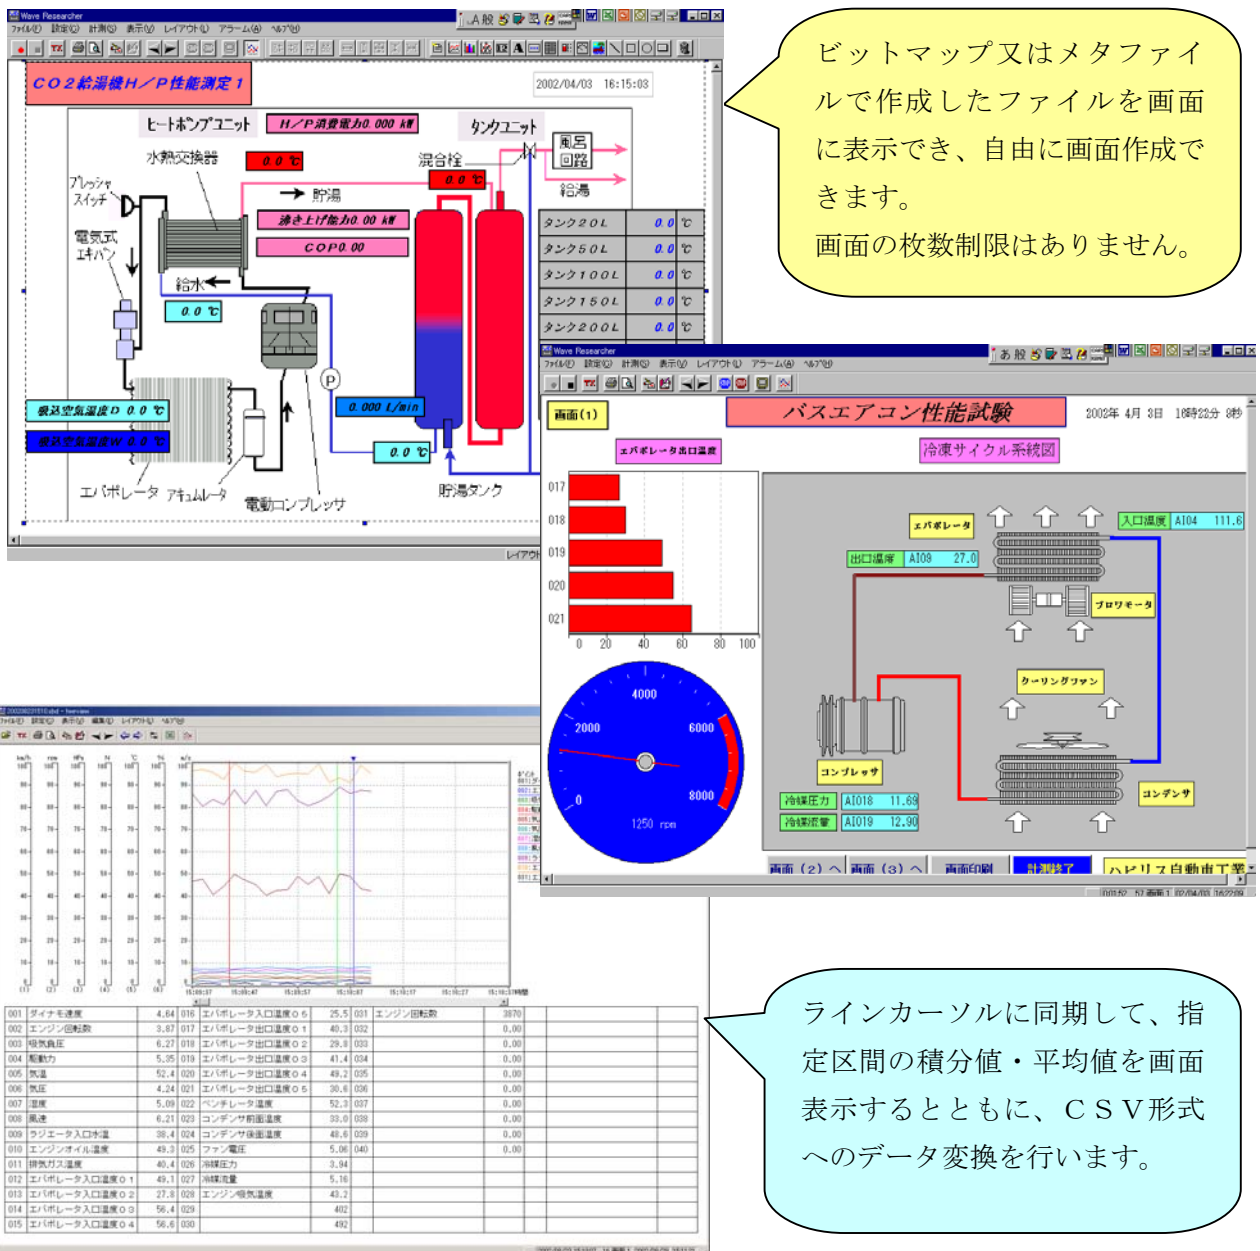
ビットマップ又はメタファイルで作成したファイルを画面に表示でき、自由に画面作成できます。
画面の枚数制限はありません。

Wave Researcher
ファイル(F) 設定(S) 計測(M) 表示(V) レイアウト(L) アラーム(A) ヘルプ(H)

CO2給湯機H/P性能測定1
2002/04/03 16:15:03
ヒートポンプユニット
H/P消費電力0.000 kW
タンクユニット
水熱交換器
0.0 ℃
混合栓
風呂回路
0.0 ℃
給湯
プレッシャスイッチ
→ 貯湯
沸き上げ能力0.00 kW
COP0.00
電気式エキパン
給水
0.0 ℃
P
0.000 L/min
吸込空気温度D 0.0 ℃
吸込空気温度W 0.0 ℃
0.0 ℃
エバポレータ アキュムレータ 電動コンプレッサ
貯湯タンク
タンク20L 0.0 ℃
タンク50L 0.0 ℃
タンク100L 0.0 ℃
タンク150L 0.0 ℃
タンク200L 0.0 ℃

Wave Researcher
ファイル(F) 設定(S) 計測(M) 表示(V) レイアウト(L) アラーム(A) ヘルプ(H)
画面(1)
バスエアコン性能試験
2002年 4月 3日 16時22分 8秒
エバポレータ出口温度
冷凍サイクル系統図
017
018
019
020
021
0 20 40 60 80 100
4000
2000
6000
0
8000
1250 rpm
エバポレータ
入口温度 AI04 111.6
出口温度 AI09 27.0
ブロワモータ
クーリングファン
コンプレッサ
冷媒圧力 AI018 11.69
冷媒流量 AI019 12.90
コンデンサ
画面(2)へ 画面(3)へ 画面印刷 計測終了 ハピリス自動車工業

| 001 | ダイナモ速度 | 4.64 | 016 | エバポレータ入口温度06 | 25.5 | 031 | エンジン回転数 | 3870 |
|---|---|---|---|---|---|---|---|---|
| 002 | エンジン回転数 | 3.87 | 017 | エバポレータ出口温度01 | 40.3 | 032 | | 0.00 |
| 003 | 吸気負圧 | 6.27 | 018 | エバポレータ出口温度02 | 29.8 | 033 | | 0.00 |
| 004 | 駆動力 | 5.35 | 019 | エバポレータ出口温度03 | 41.4 | 034 | | 0.00 |
| 005 | 気温 | 52.4 | 020 | エバポレータ出口温度04 | 49.2 | 035 | | 0.00 |
| 006 | 気圧 | 4.24 | 021 | エバポレータ出口温度05 | 30.6 | 036 | | 0.00 |
| 007 | 湿度 | 5.09 | 022 | ベンチレータ温度 | 52.3 | 037 | | 0.00 |
| 008 | 風速 | 6.21 | 023 | コンデンサ前面温度 | 33.0 | 038 | | 0.00 |
| 009 | ラジエータ入口水温 | 38.4 | 024 | コンデンサ後面温度 | 48.6 | 039 | | 0.00 |
| 010 | エンジンオイル温度 | 49.3 | 025 | ファン電圧 | 5.06 | 040 | | 0.00 |
| 011 | 排気ガス温度 | 40.4 | 026 | 冷媒圧力 | 3.94 | | | |
| 012 | エバポレータ入口温度01 | 49.1 | 027 | 冷媒流量 | 5.16 | | | |
| 013 | エバポレータ入口温度02 | 27.8 | 028 | エンジン吸気温度 | 43.2 | | | |
| 014 | エバポレータ入口温度03 | 56.4 | 029 | | 402 | | | |
| 015 | エバポレータ入口温度04 | 56.6 | 030 | | 492 | | | |

ラインカーソルに同期して、指定区間の積分値・平均値を画面表示するとともに、CSV形式へのデータ変換を行います。